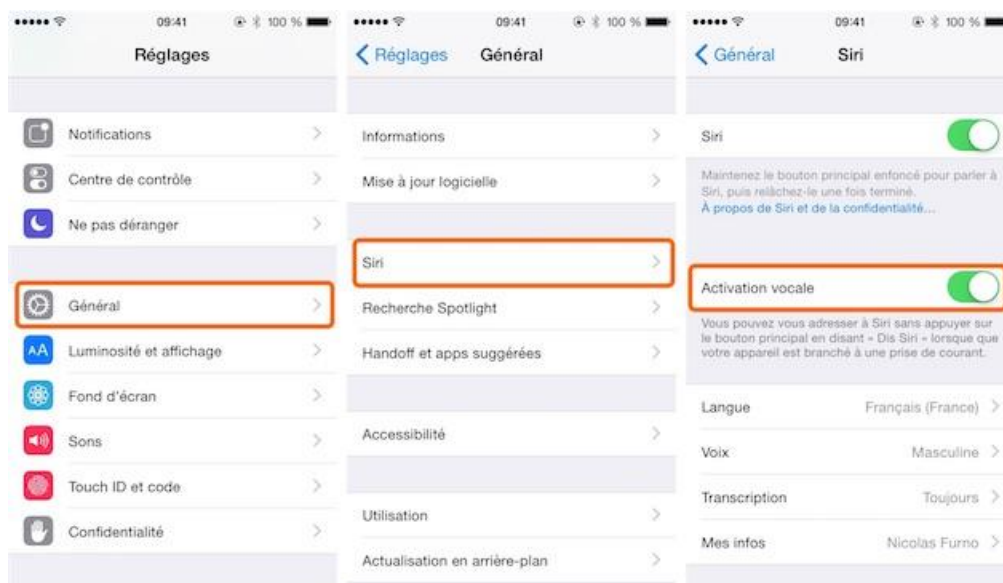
09:41 100 %

Réglages

Notifications

Centre de contrôle

Ne pas déranger

Général

Luminosité et affichage

Fond d'écran

Sons

Touch ID et code

Confidentialité

09:41 100 %

Réglages Général

Informations

Mise à jour logicielle

Siri

Recherche Spotlight

Handoff et apps suggérées

Accessibilité

Utilisation

Actualisation en arrière-plan

09:41 100 %

Général Siri

Siri

Maintenez le bouton principal enfoncé pour parler à Siri, puis relâchez-le une fois terminé.
À propos de Siri et de la confidentialité…

Activation vocale

Vous pouvez vous adresser à Siri sans appuyer sur le bouton principal en disant « Dis Siri » lorsque votre appareil est branché à une prise de courant.

| | |
|---|---|
| Langue | Français (France) |
| Voix | Masculine |
| Transcription | Toujours |
| Mes infos | Nicolas Furno |